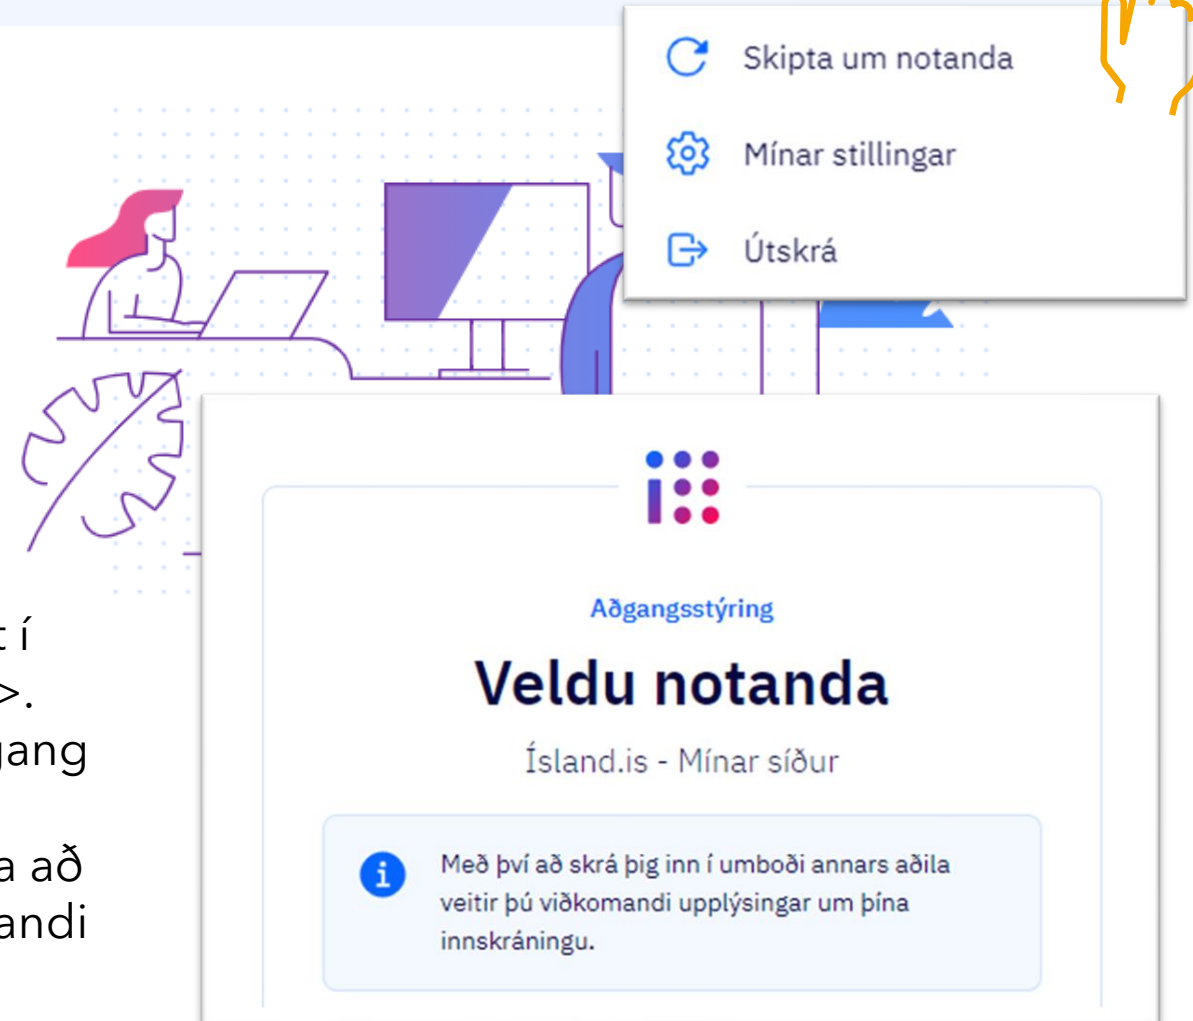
Skipta um notanda

Mínar stillingar

Útskrá

t í
>.
gang

a að
andi

Aðgangsstýring

Veldu notanda

Ísland.is - Mínar síður

Með því að skrá þig inn í umboði annars aðila veitir þú viðkomandi upplýsingar um þína innskráningu.